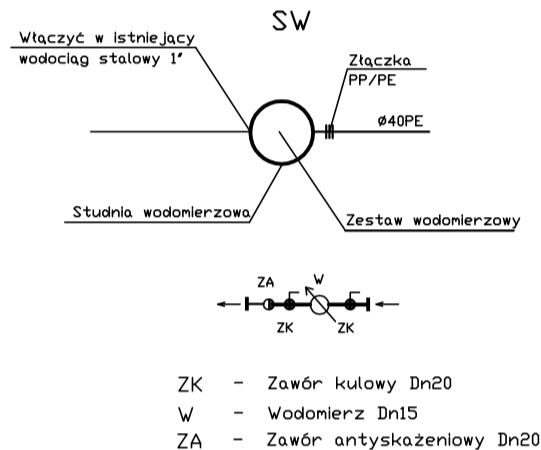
SW

Włączyć w istniejący wodociąg stalowy 1"

Złączka PP/PE

ø40PE

Studnia wodomierzowa

Zestaw wodomierzowy

ZA

W

ZK

ZK

ZK - Zawór kulowy Dn20

W - Wodomierz Dn15

ZA - Zawór antyskażeniowy Dn20